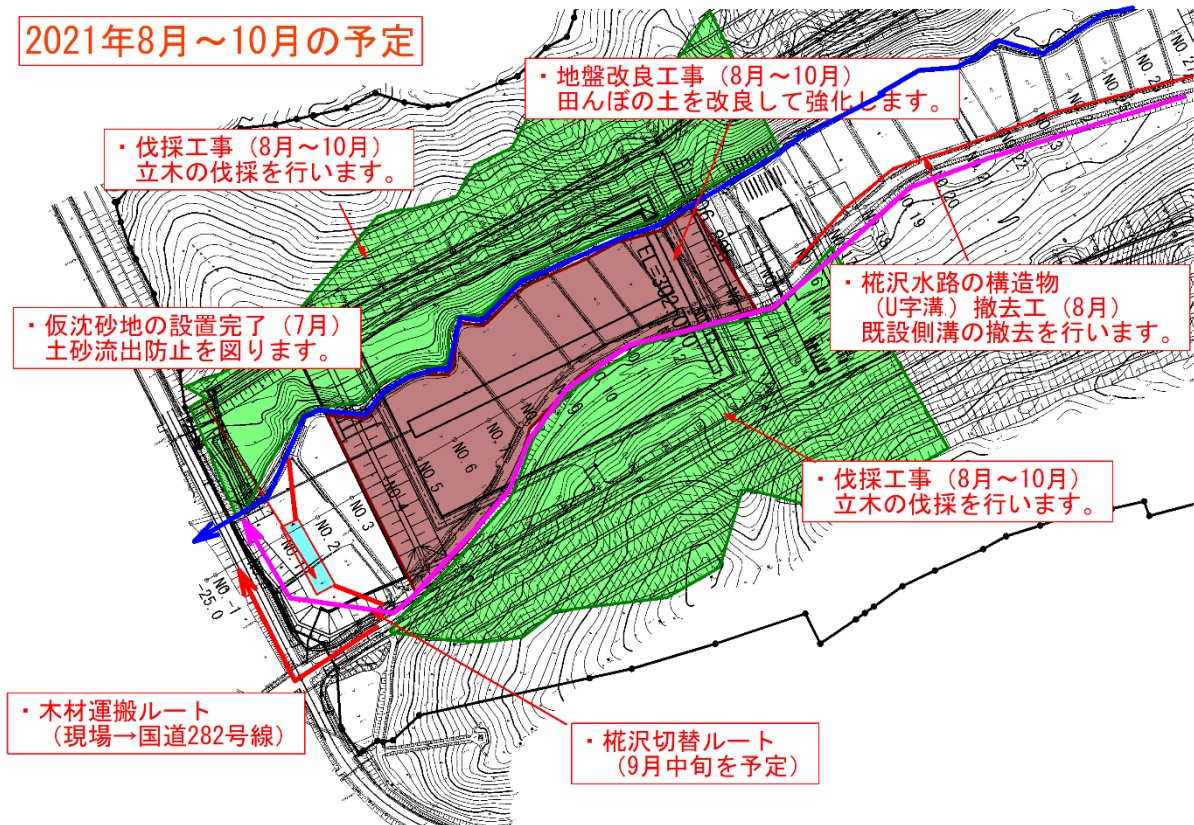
2021年8月～10月の予定

・地盤改良工事（8月～10月）
田んぼの土を改良して強化します。

・伐採工事（8月～10月）
立木の伐採を行います。

・椛沢水路の構造物
（U字溝）撤去工（8月）
既設側溝の撤去を行います。

・仮沈砂地の設置完了（7月）
土砂流出防止を図ります。

・伐採工事（8月～10月）
立木の伐採を行います。

・木材運搬ルート
（現場→国道282号線）

・椛沢切替ルート
（9月中旬を予定）

NO.2
NO.3
NO.4
NO.5
NO.6
NO.7
NO.-1
25.0
EL=302.0